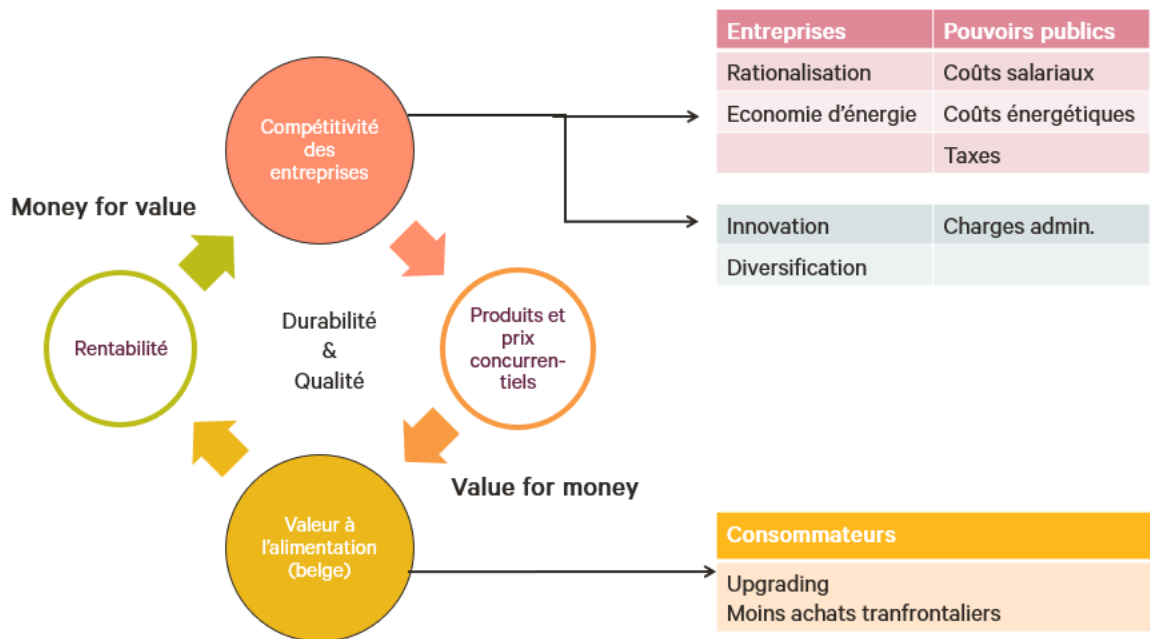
Compétitivité des entreprises

Money for value

Rentabilité

Durabilité & Qualité

Produits et prix concurrentiels

Valeur à l'alimentation (belge)

Value for money

| Entreprises | Pouvoirs publics |
|---|---|
| Rationalisation | Coûts salariaux |
| Economie d'énergie | Coûts énergétiques |
| | Taxes |

| Innovation | Charges admin. |
|---|---|
| Diversification | |

Consommateurs

Upgrading
Moins achats tranfrontaliers